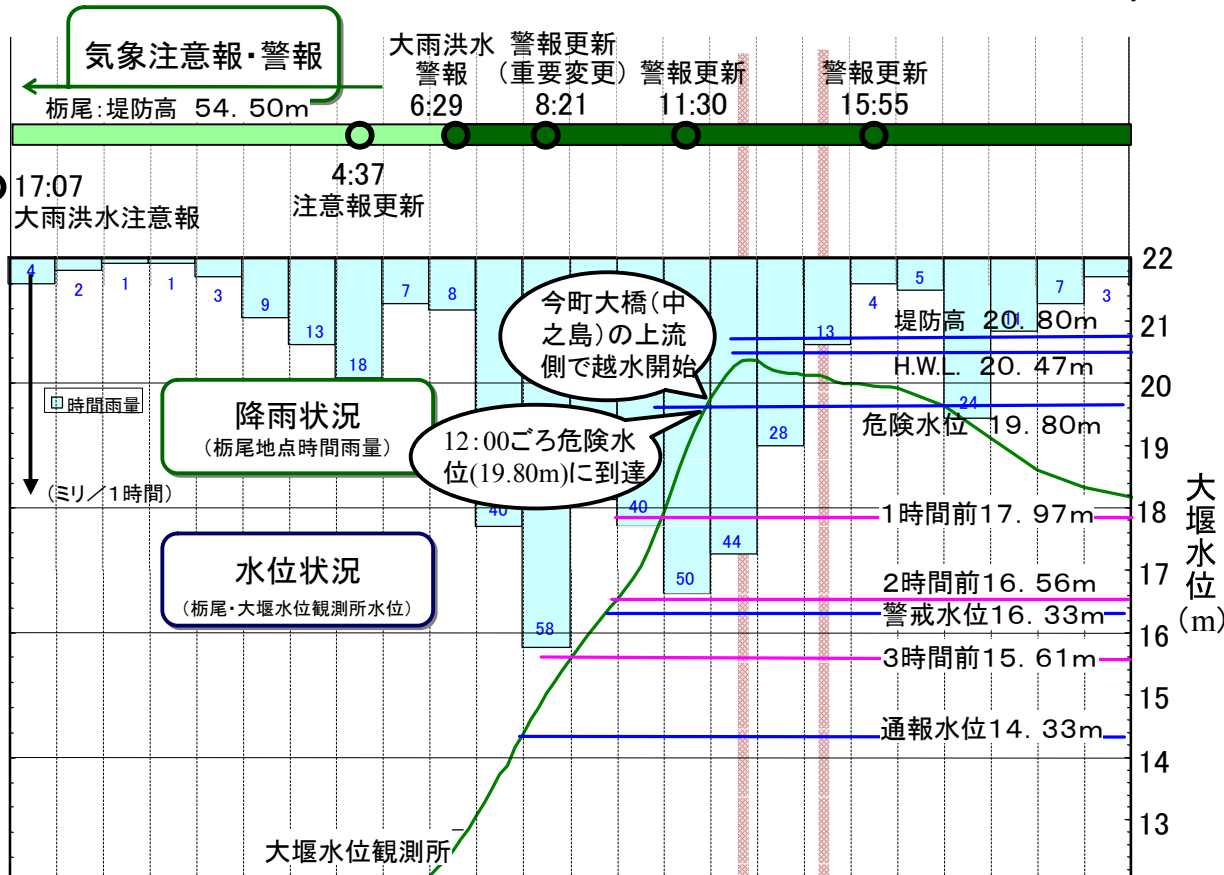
気象注意報・警報

栃尾：堤防高 54．50m

大雨洪水警報 6:29

警報更新（重要変更）8:21

警報更新 11:30

警報更新 15:55

17:07 大雨洪水注意報

4:37 注意報更新

4 2 1 1 3 9 13 18 7 8 40 58 40 50 44 28 13 4 5 24 7 3

時間雨量

降雨状況
（栃尾地点時間雨量）

（ミリ／1時間）

水位状況
（栃尾・大堰水位観測所水位）

今町大橋（中之島）の上流側で越水開始

12:00ごろ危険水位(19.80m)に到達

堤防高 20．80m

H.W.L. 20．47m

危険水位 19．80m

1時間前17．97m

2時間前16．56m

警戒水位16．33m

3時間前15．61m

通報水位14．33m

大堰水位観測所

22
21
20
19
18
17
16
15
14
13

大堰水位（m）